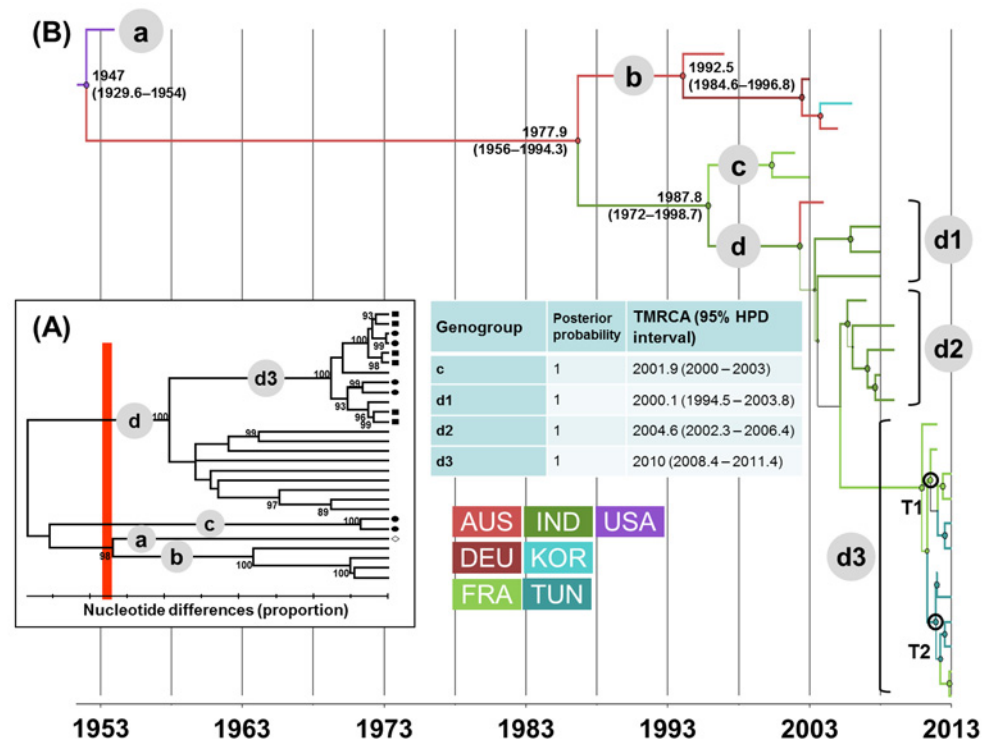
(B)

a

1947 (1929.6–1954)

b

1992.5 (1984.6–1996.8)

1977.9 (1956–1994.3)

c

1987.8 (1972–1998.7)

d

d1

d2

(A)

d3

d

c

a

b

93
100
99
98
100
99
93
96
99
99
97
89
100
98
100
100

Nucleotide differences (proportion)

| Genogroup | Posterior probability | TMRCA (95% HPD interval) |
|---|---|---|
| c | 1 | 2001.9 (2000 – 2003) |
| d1 | 1 | 2000.1 (1994.5 – 2003.8) |
| d2 | 1 | 2004.6 (2002.3 – 2006.4) |
| d3 | 1 | 2010 (2008.4 – 2011.4) |

AUS IND USA
DEU KOR
FRA TUN

T1

d3

T2

1953 1963 1973 1983 1993 2003 2013